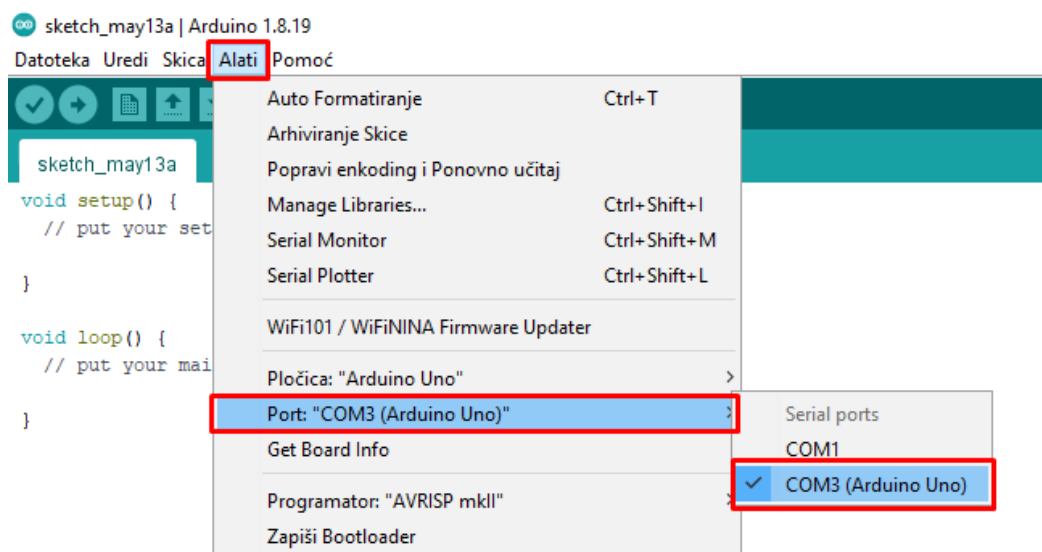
sketch_may13a | Arduino 1.8.19

Datoteka Uredi Skica Alati Pomoć

sketch_may13a

void setup() {
  // put your set

}

void loop() {
  // put your mai

}

Auto Formatiranje Ctrl+T
Arhiviranje Skice
Popravi enkoding i Ponovno učitaj
Manage Libraries... Ctrl+Shift+I
Serial Monitor Ctrl+Shift+M
Serial Plotter Ctrl+Shift+L
WiFi101 / WiFiNINA Firmware Updater
Pločica: "Arduino Uno"
Port: "COM3 (Arduino Uno)"
Get Board Info
Programator: "AVRISP mkII"
Zapiši Bootloader

Serial ports
COM1
COM3 (Arduino Uno)